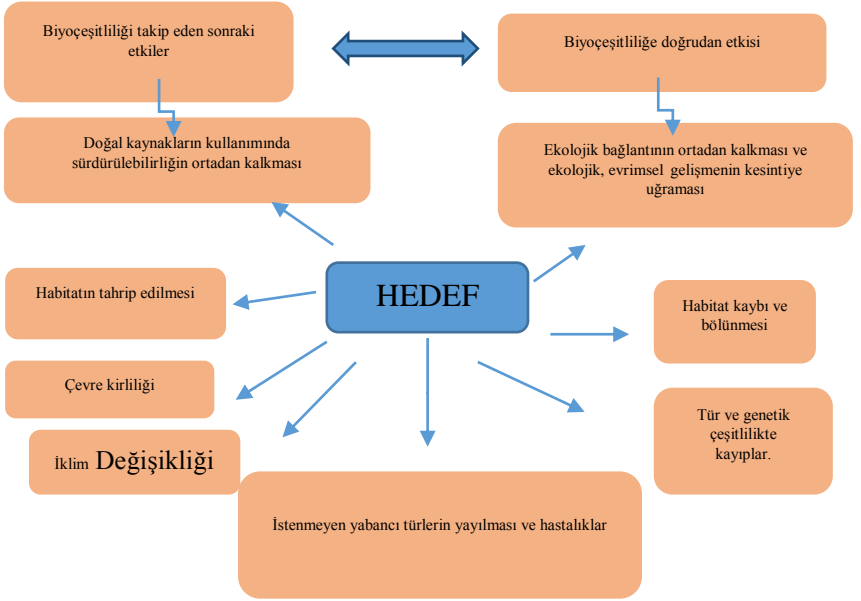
Biyoçeşitliliği takip eden sonraki etkiler

Biyoçeşitliliğe doğrudan etkisi

Doğal kaynakların kullanımında sürdürülebilirliğin ortadan kalkması

Ekolojik bağlantının ortadan kalkması ve ekolojik, evrimsel gelişmenin kesintiye uğraması

HEDEF

Habitatın tahrip edilmesi

Habitat kaybı ve bölünmesi

Çevre kirliliği

Tür ve genetik çeşitlilikte kayıplar.

İklim Değişikliği

İstenmeyen yabancı türlerin yayılması ve hastalıklar